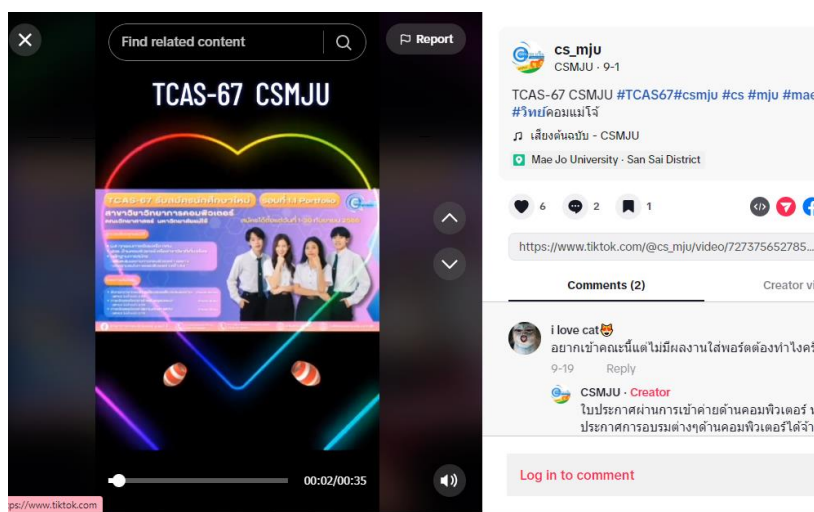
Find related content

Report

TCAS-67 CSMJU

TCAS-67 รับสมัครนักศึกษาใหม่ รอบที่ 1 Portfolio

สาขาวิชาวิทยาการคอมพิวเตอร์

00:02/00:35

ps://www.tiktok.com

cs_mju

CSMJU · 9-1

TCAS-67 CSMJU #TCAS67#csmju #cs #mju #mae
#วิทยคอมแม่โจ้

♫ เสียงต้นฉบับ - CSMJU

Mae Jo University · San Sai District

6

2

1

https://www.tiktok.com/@cs_mju/video/727375652785...

Comments (2)

Creator vi

i love cat😻

อยากเข้าคณะนี้แต่ไม่มีผลงานใส่พอร์ตต้องทำไงครั

9-19 Reply

CSMJU · Creator

ใบประกาศผ่านการเข้าค่ายด้านคอมพิวเตอร์

ประกาศการอบรมต่างๆด้านคอมพิวเตอร์ได้จ้า

Log in to comment